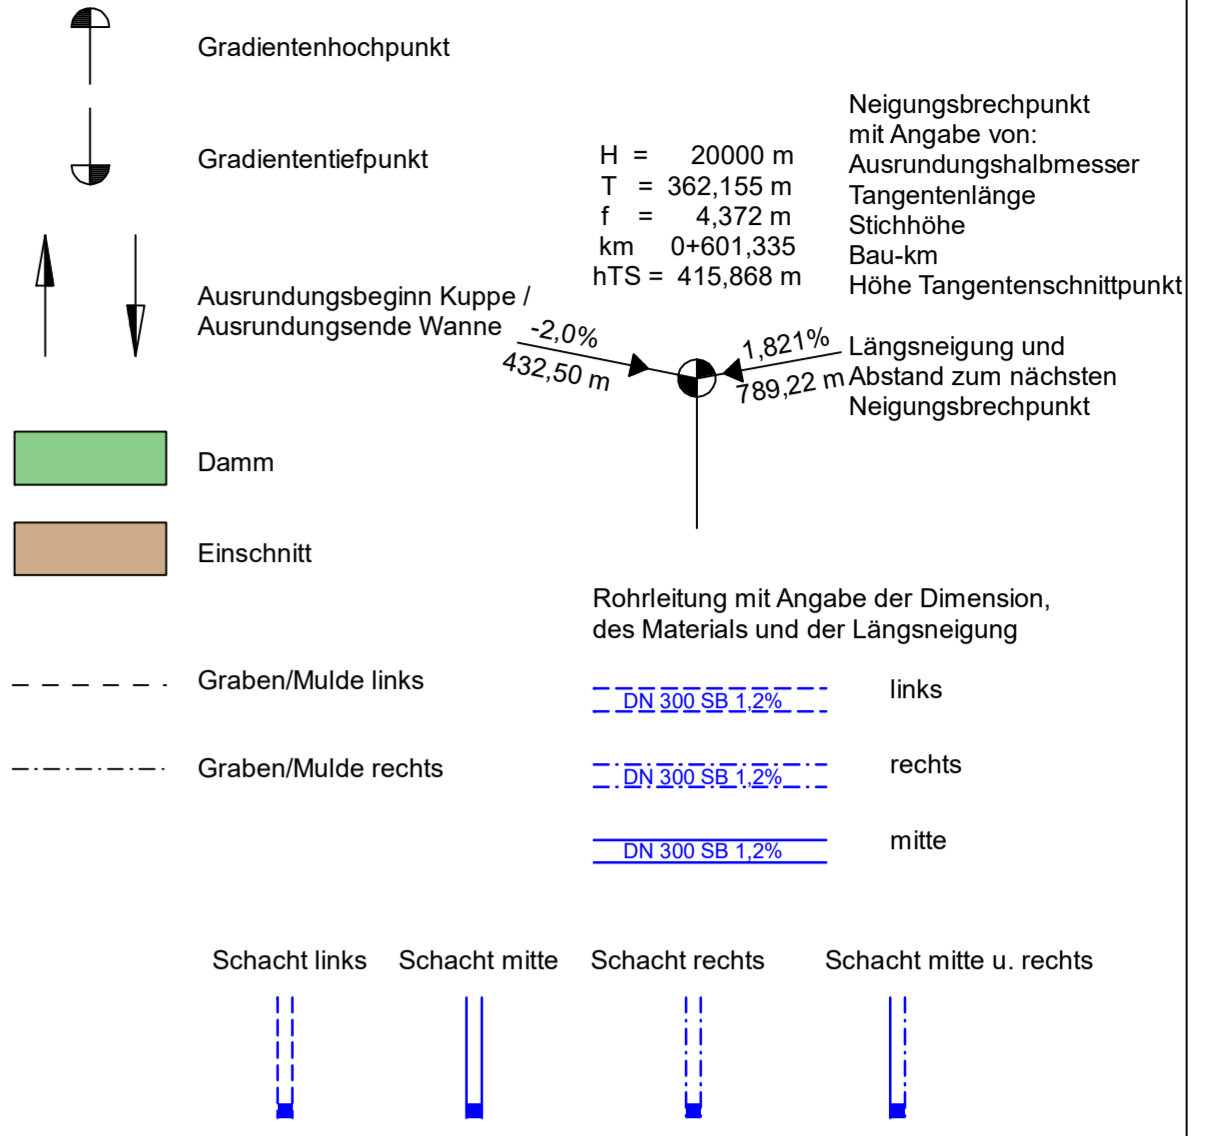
Gradientenhochpunkt

Gradiententiefpunkt

H = 20000 m
T = 362,155 m
f = 4,372 m
km 0+601,335
hTS = 415,868 m

Neigungsbrechpunkt
mit Angabe von:
Ausrundungshalbmesser
Tangentenlänge
Stichhöhe
Bau-km
Höhe Tangentenschnittpunkt

Ausrundungsbeginn Kuppe /
Ausrundungsende Wanne

-2,0%
432,50 m

1,821%
789,22 m

Längsneigung und
Abstand zum nächsten
Neigungsbrechpunkt

Damm

Einschnitt

Rohrleitung mit Angabe der Dimension,
des Materials und der Längsneigung

Graben/Mulde links

DN 300 SB 1,2%

links

Graben/Mulde rechts

DN 300 SB 1,2%

rechts

DN 300 SB 1,2%

mitte

Schacht links

Schacht mitte

Schacht rechts

Schacht mitte u. rechts